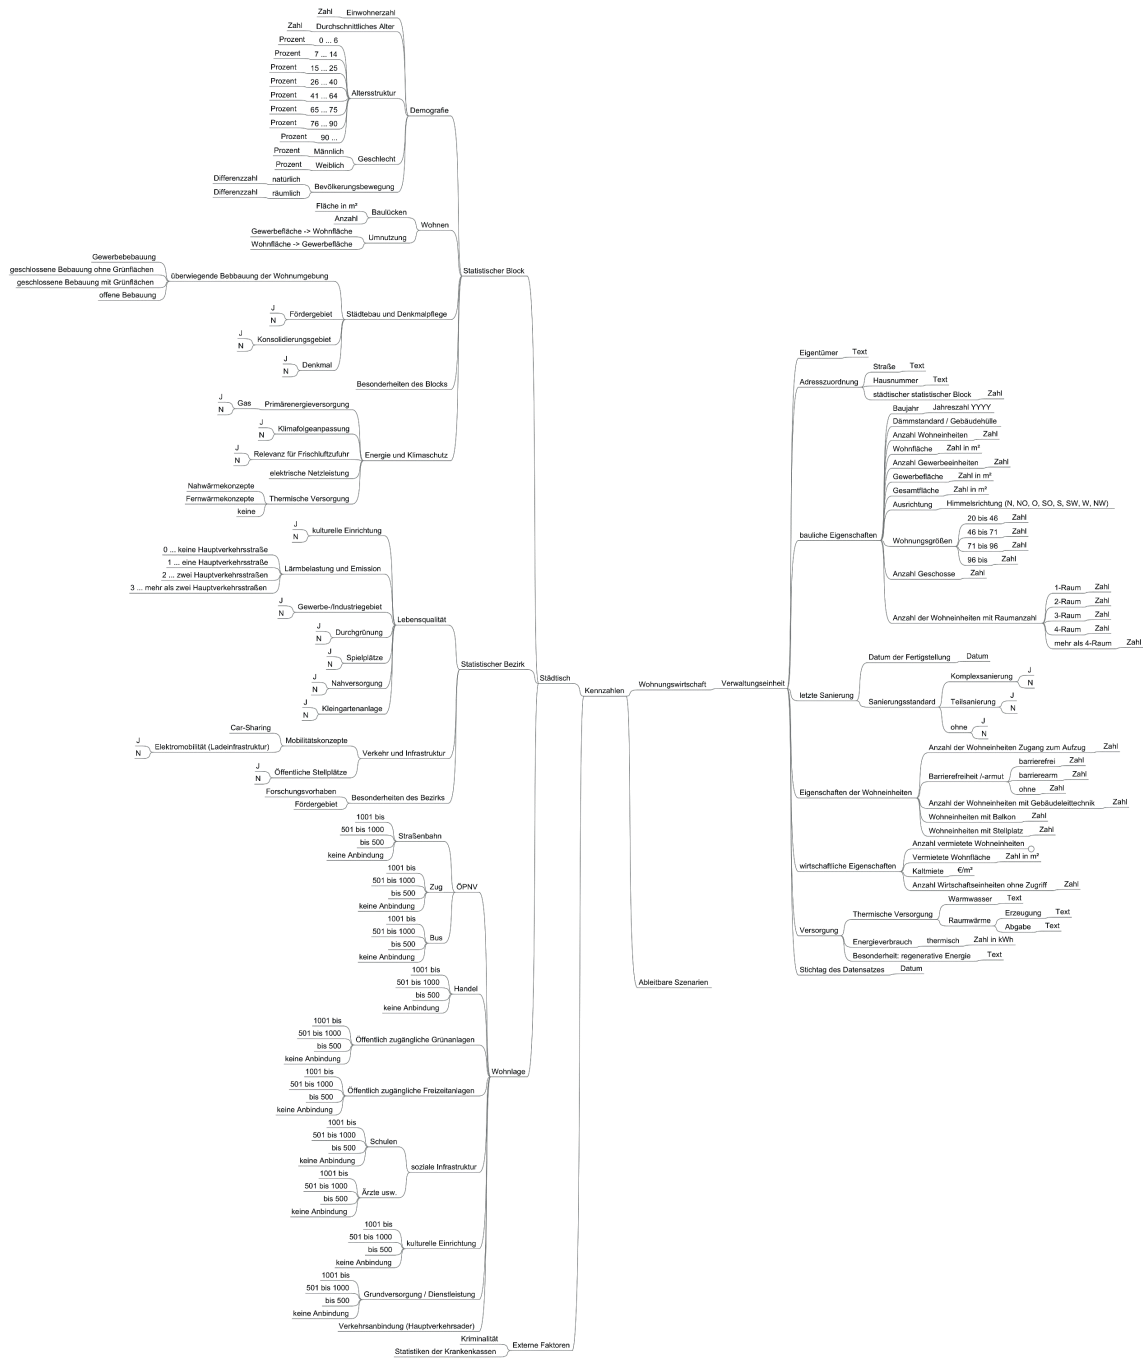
Zahl Einwohnerzahl
Zahl Durchschnittliches Alter
Prozent 0 ... 6
Prozent 7 ... 14
Prozent 15 ... 25
Prozent 26 ... 40
Prozent 41 ... 64
Prozent 65 ... 75
Prozent 76 ... 90
Prozent 90 ...
Altersstruktur
Demografie
Prozent Männlich
Prozent Weiblich
Geschlecht
Differenzzahl natürlich
Differenzzahl räumlich
Bevölkerungsbewegung
Fläche in m²
Anzahl
Baulücken
Wohnen
Gewerbefläche -> Wohnfläche
Wohnfläche -> Gewerbefläche
Umnutzung
Gewerbebebauung
geschlossene Bebauung ohne Grünflächen
geschlossene Bebauung mit Grünflächen
offene Bebauung
überwiegende Bebbauung der Wohnumgebung
Statistischer Block
J
N
Fördergebiet
Städtebau und Denkmalpflege
J
N
Konsolidierungsgebiet
J
N
Denkmal
Besonderheiten des Blocks
J
N
Gas Primärenergieversorgung
J
N
Klimafolgeanpassung
J
N
Relevanz für Frischluftzufuhr
Energie und Klimaschutz
elektrische Netzleistung
Nahwärmekonzepte
Fernwärmekonzepte
keine
Thermische Versorgung
J
N
kulturelle Einrichtung
0 ... keine Hauptverkehrsstraße
1 ... eine Hauptverkehrsstraße
2 ... zwei Hauptverkehrsstraßen
3 ... mehr als zwei Hauptverkehrsstraßen
Lärmbelastung und Emission
J
N
Gewerbe-/Industriegebiet
Lebensqualität
J
N
Durchgrünung
J
N
Spielplätze
Statistischer Bezirk
J
N
Nahversorgung
J
N
Kleingartenanlage
Städtisch
Car-Sharing
Mobilitätskonzepte
J
N
Elektromobilität (Ladeinfrastruktur)
Verkehr und Infrastruktur
J
N
Öffentliche Stellplätze
Forschungsvorhaben
Fördergebiet
Besonderheiten des Bezirks
1001 bis
501 bis 1000
bis 500
keine Anbindung
Straßenbahn
1001 bis
501 bis 1000
bis 500
keine Anbindung
Zug
ÖPNV
1001 bis
501 bis 1000
bis 500
keine Anbindung
Bus
1001 bis
501 bis 1000
bis 500
keine Anbindung
Handel
1001 bis
501 bis 1000
bis 500
keine Anbindung
Öffentlich zugängliche Grünanlagen
Wohnlage
1001 bis
501 bis 1000
bis 500
keine Anbindung
Öffentlich zugängliche Freizeitanlagen
1001 bis
501 bis 1000
bis 500
keine Anbindung
Schulen
soziale Infrastruktur
1001 bis
501 bis 1000
bis 500
keine Anbindung
Ärzte usw.
1001 bis
501 bis 1000
bis 500
keine Anbindung
kulturelle Einrichtung
1001 bis
501 bis 1000
bis 500
keine Anbindung
Grundversorgung / Dienstleistung
Verkehrsanbindung (Hauptverkehrsader)
Kriminalität
Statistiken der Krankenkassen
Externe Faktoren
Kennzahlen
Wohnungswirtschaft
Verwaltungseinheit
Ableitbare Szenarien
Eigentümer Text
Adresszuordnung
Straße Text
Hausnummer Text
städtischer statistischer Block Zahl
Baujahr Jahreszahl YYYY
Dämmstandard / Gebäudehülle
Anzahl Wohneinheiten Zahl
Wohnfläche Zahl in m²
Anzahl Gewerbeeinheiten Zahl
Gewerbefläche Zahl in m²
Gesamtfläche Zahl in m²
Ausrichtung Himmelsrichtung (N, NO, O, SO, S, SW, W, NW)
bauliche Eigenschaften
20 bis 46 Zahl
46 bis 71 Zahl
71 bis 96 Zahl
96 bis Zahl
Wohnungsgrößen
Anzahl Geschosse Zahl
1-Raum Zahl
2-Raum Zahl
3-Raum Zahl
4-Raum Zahl
mehr als 4-Raum Zahl
Anzahl der Wohneinheiten mit Raumanzahl
Datum der Fertigstellung Datum
letzte Sanierung
Komplexsanierung J N
Sanierungsstandard
Teilsanierung J N
ohne J N
Anzahl der Wohneinheiten Zugang zum Aufzug Zahl
barrierefrei Zahl
Barrierefreiheit /-armut
barrierearm Zahl
ohne Zahl
Eigenschaften der Wohneinheiten
Anzahl der Wohneinheiten mit Gebäudeleittechnik Zahl
Wohneinheiten mit Balkon Zahl
Wohneinheiten mit Stellplatz Zahl
Anzahl vermietete Wohneinheiten
Vermietete Wohnfläche Zahl in m²
wirtschaftliche Eigenschaften
Kaltmiete €/m²
Anzahl Wirtschaftseinheiten ohne Zugriff Zahl
Warmwasser Text
Thermische Versorgung
Erzeugung Text
Raumwärme
Abgabe Text
Versorgung
Energieverbrauch thermisch Zahl in kWh
Besonderheit: regenerative Energie Text
Stichtag des Datensatzes Datum